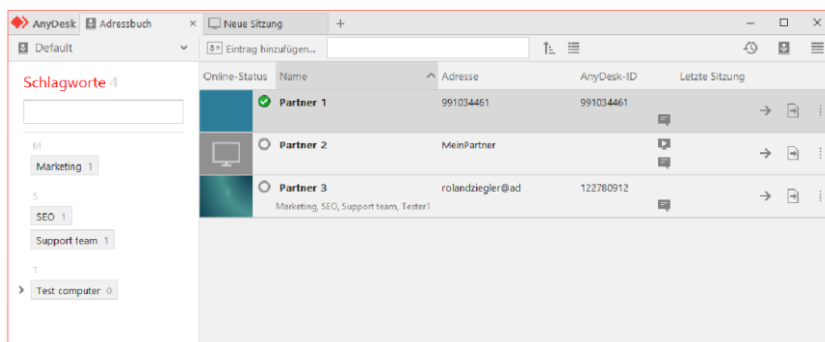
AnyDesk Adressbuch × Neue Sitzung +

Default

Eintrag hinzufügen...

Schlagworte 4

M
Marketing 1

S
SEO 1
Support team 1

T
Test computer 0

| Online-Status | Name | Adresse | AnyDesk-ID | Letzte Sitzung |
|---|---|---|---|---|
| | Partner 1 | 991034461 | 991034461 | |
| | Partner 2 | MeinPartner | | |
| | Partner 3<br>Marketing, SEO, Support team, Tester1 | rolandziegler@ad | 122780912 | |